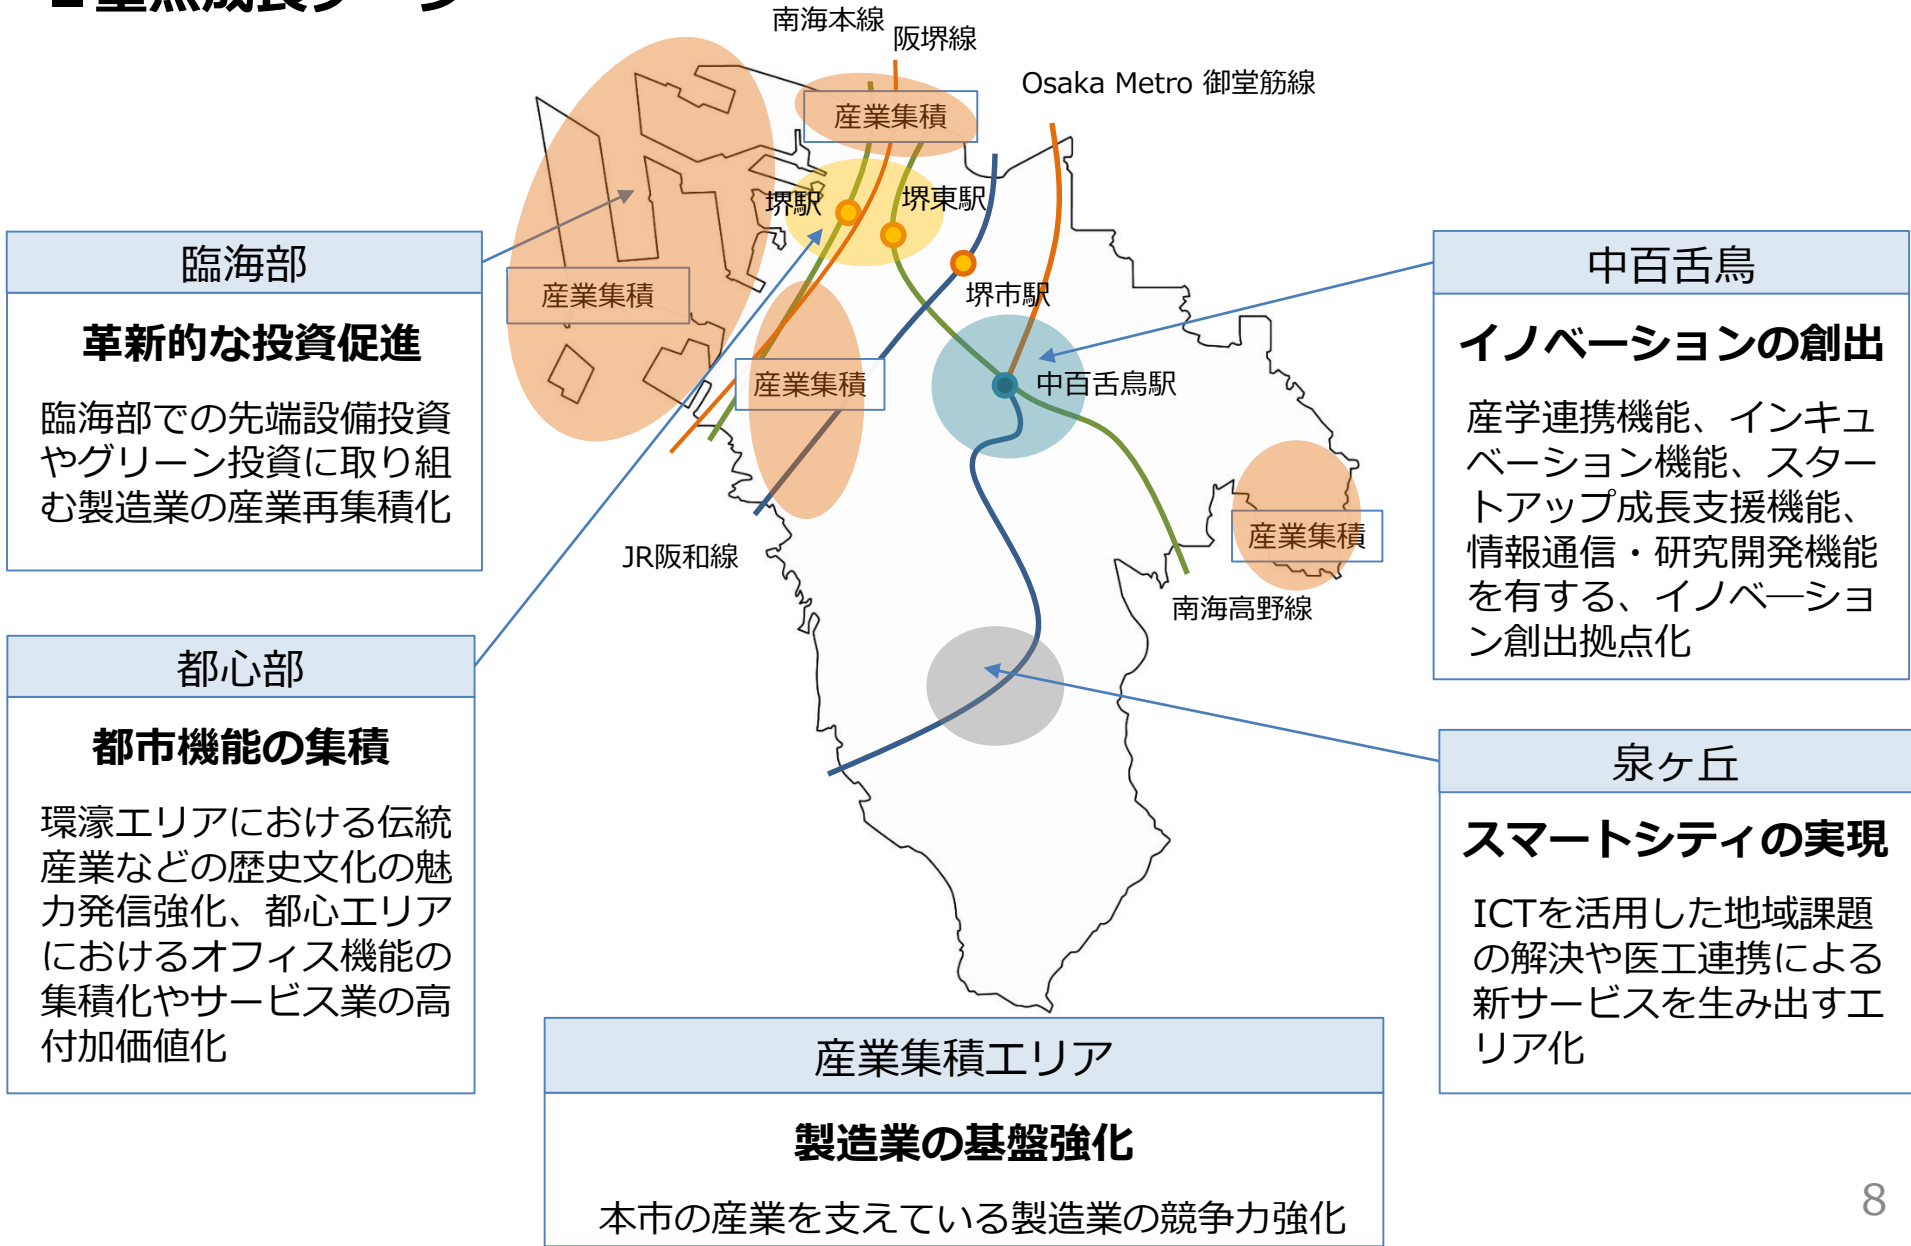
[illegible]

南海本線
阪堺線
Osaka Metro 御堂筋線
産業集積
堺駅
堺東駅
堺市駅
産業集積
産業集積
中百舌鳥駅
産業集積
JR阪和線
南海高野線

臨海部

革新的な投資促進

臨海部での先端設備投資やグリーン投資に取り組む製造業の産業再集積化

都心部

都市機能の集積

環濠エリアにおける伝統産業などの歴史文化の魅力発信強化、都心エリアにおけるオフィス機能の集積化やサービス業の高付加価値化

中百舌鳥

イノベーションの創出

産学連携機能、インキュベーション機能、スタートアップ成長支援機能、情報通信・研究開発機能を有する、イノベーション創出拠点化

泉ヶ丘

スマートシティの実現

ICTを活用した地域課題の解決や医工連携による新サービスを生み出すエリア化

産業集積エリア

製造業の基盤強化

本市の産業を支えている製造業の競争力強化

8